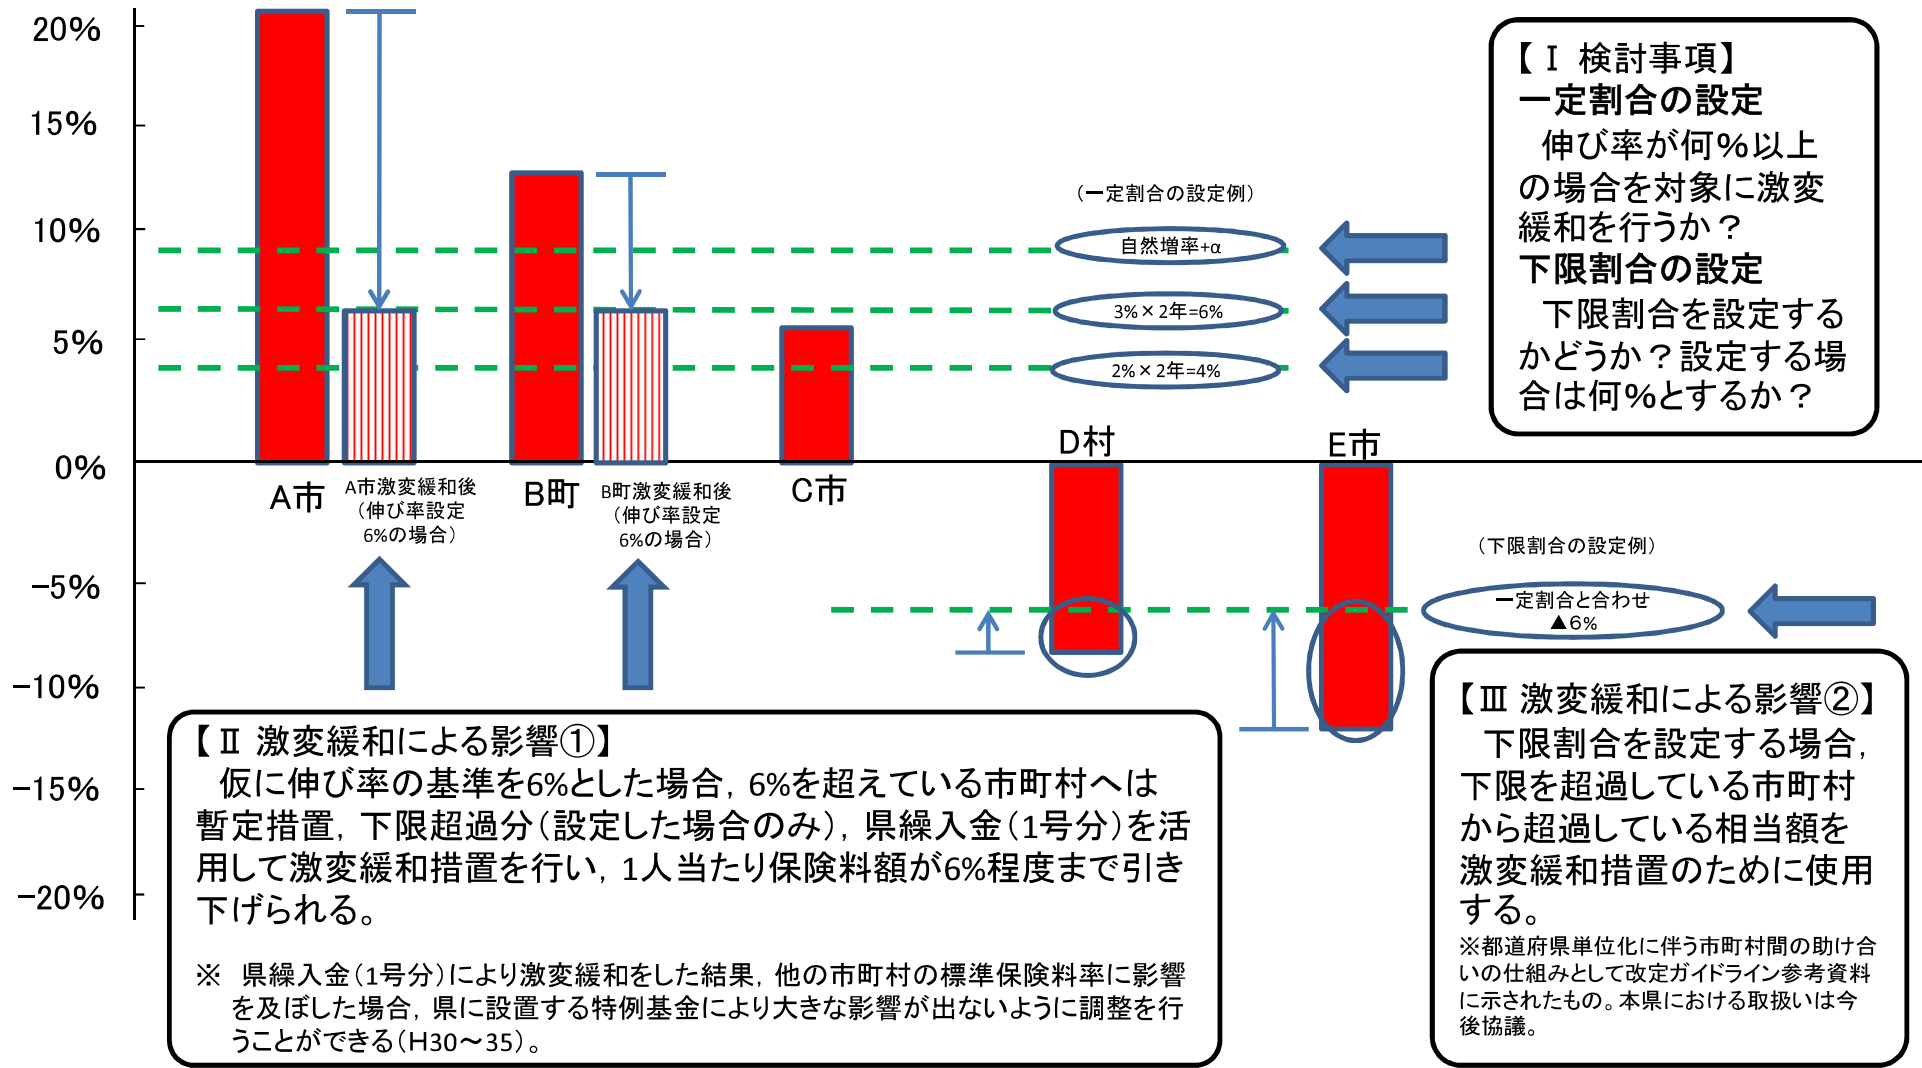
20%
15%
10%
5%
0%
−5%
−10%
−15%
−20%

A市
A市激変緩和後（伸び率設定6%の場合）
B町
B町激変緩和後（伸び率設定6%の場合）
C市
D村
E市

（一定割合の設定例）
自然増率+α
3%×2年=6%
2%×2年=4%

（下限割合の設定例）
一定割合と合わせ▲6%

【Ⅰ 検討事項】
一定割合の設定
伸び率が何%以上の場合を対象に激変緩和を行うか？
下限割合の設定
下限割合を設定するかどうか？設定する場合は何%とするか？

【Ⅱ 激変緩和による影響①】
仮に伸び率の基準を6%とした場合，6%を超えている市町村へは暫定措置，下限超過分（設定した場合のみ），県繰入金（1号分）を活用して激変緩和措置を行い，1人当たり保険料額が6%程度まで引き下げられる。

※ 県繰入金（1号分）により激変緩和をした結果，他の市町村の標準保険料率に影響を及ぼした場合，県に設置する特例基金により大きな影響が出ないように調整を行うことができる（H30～35）。

【Ⅲ 激変緩和による影響②】
下限割合を設定する場合，下限を超過している市町村から超過している相当額を激変緩和措置のために使用する。
※都道府県単位化に伴う市町村間の助け合いの仕組みとして改定ガイドライン参考資料に示されたもの。本県における取扱いは今後協議。